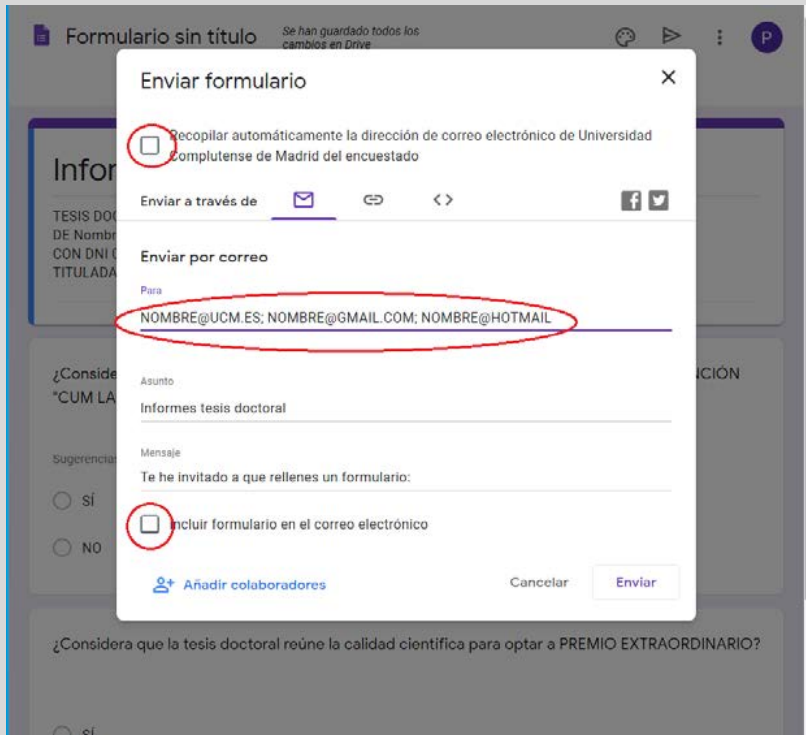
Formulario sin título

Se han guardado todos los cambios en Drive

P

Enviar formulario

Recopilar automáticamente la dirección de correo electrónico de Universidad Complutense de Madrid del encuestado

Enviar a través de

Enviar por correo

Para

NOMBRE@UCM.ES; NOMBRE@GMAIL.COM; NOMBRE@HOTMAIL

Asunto

Informes tesis doctoral

Mensaje

Te he invitado a que rellenes un formulario:

Incluir formulario en el correo electrónico

Añadir colaboradores

Cancelar

Enviar

Infor

TESIS DOC
DE Nombr
CON DNI
TITULADA

¿Conside
"CUM LA

NCIÓN

Sugerencias

SÍ

NO

¿Considera que la tesis doctoral reúne la calidad científica para optar a PREMIO EXTRAORDINARIO?

SÍ